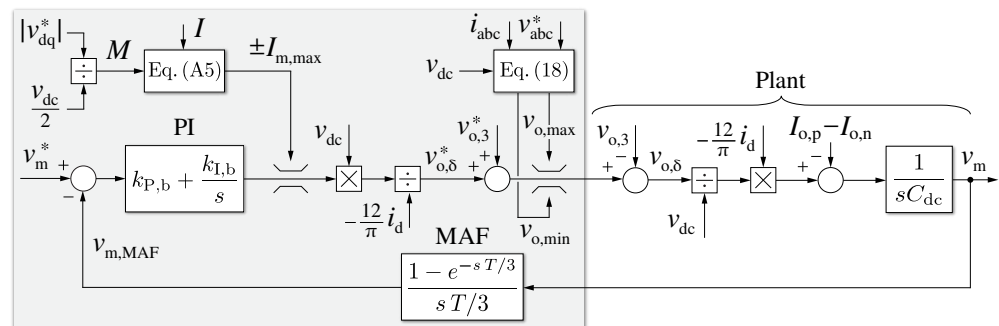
$|v_{dq}^*|$
$\div$
$\frac{v_{dc}}{2}$
$M$
$I$
Eq. (A5)
$\pm I_{m,max}$
$i_{abc}$
$v_{abc}^*$
$v_{dc}$
Eq. (18)
Plant
PI
$v_{dc}$
$v_{o,3}^*$
$v_{o,max}$
$v_{o,3}$
$-\frac{12}{\pi}\,i_d$
$I_{o,p} - I_{o,n}$
$v_m^*$
+
$k_{P,b} + \frac{k_{I,b}}{s}$
$\times$
$\div$
$v_{o,\delta}^*$
+
+
+
$-$
$v_{o,\delta}$
$\div$
$\times$
+
$-$
$\frac{1}{sC_{dc}}$
$v_m$
$-$
$-\frac{12}{\pi}\,i_d$
$v_{o,min}$
$v_{dc}$
MAF
$v_{m,MAF}$
$\frac{1 - e^{-s\,T/3}}{s\,T/3}$